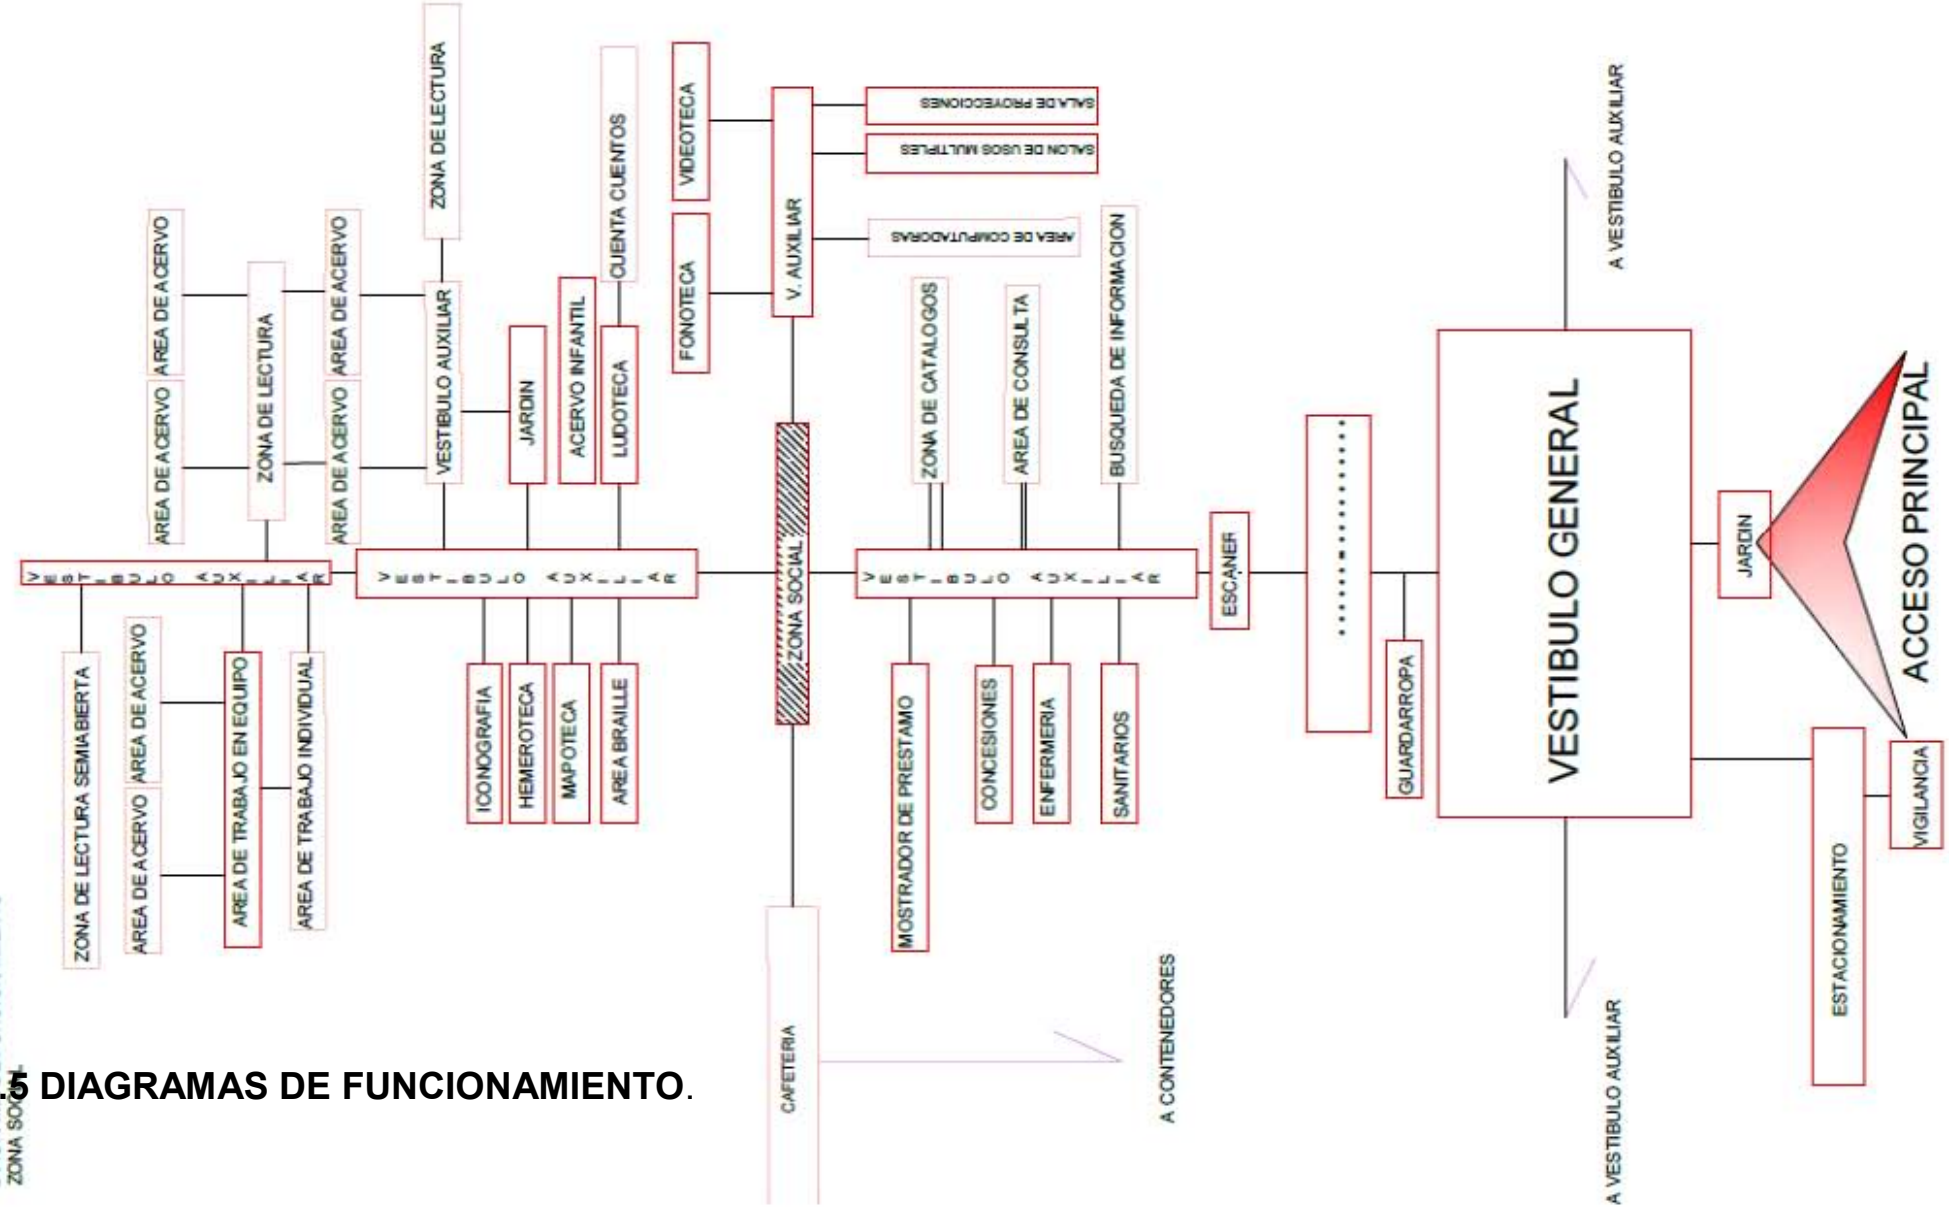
.5 DIAGRAMAS DE FUNCIONAMIENTO.

ACCESO PRINCIPAL
JARDIN
VIGILANCIA
ESTACIONAMIENTO
VESTIBULO GENERAL
A VESTIBULO AUXILIAR
A VESTIBULO AUXILIAR
GUARDARROPA
ESCANER
VESTIBULO AUXILIAR
BUSQUEDA DE INFORMACION
AREA DE CONSULTA
ZONA DE CATALOGOS
MOSTRADOR DE PRESTAMO
CONCESIONES
ENFERMERIA
SANITARIOS
A CONTENEDORES
CAFETERIA
ZONA SOCIAL
V. AUXILIAR
SALA DE PROYECCIONES
SALON DE USOS MULTIPLES
AREA DE COMPUTADORAS
VIDEOTECA
FONOTECA
VESTIBULO AUXILIAR
ICONOGRAFIA
HEMEROTECA
MAPOTECA
AREA BRAILLE
CUENTA CUENTOS
LUDOTECA
ACERVO INFANTIL
JARDIN
VESTIBULO AUXILIAR
ZONA DE LECTURA
AREA DE ACERVO
AREA DE ACERVO
ZONA DE LECTURA
AREA DE ACERVO
AREA DE ACERVO
VESTIBULO AUXILIAR
ZONA DE LECTURA SEMIABIERTA
AREA DE ACERVO
AREA DE ACERVO
AREA DE TRABAJO EN EQUIPO
AREA DE TRABAJO INDIVIDUAL
ZONA SOCIAL